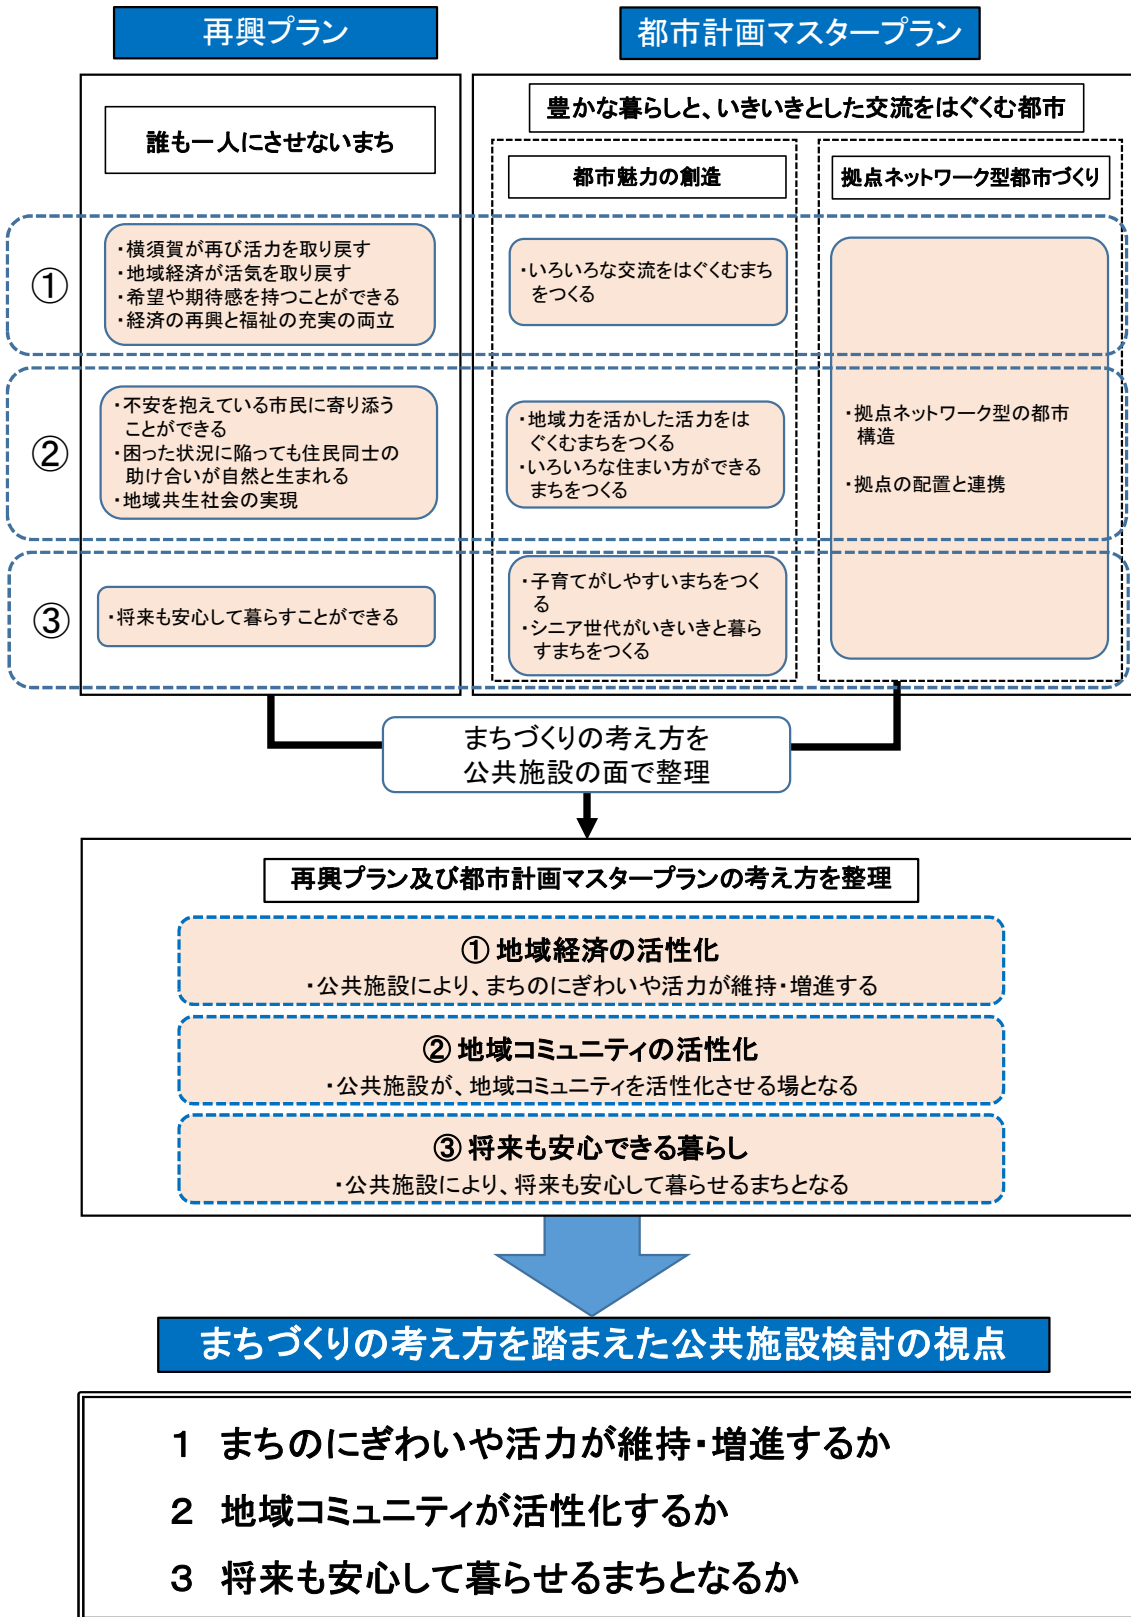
再興プラン

都市計画マスタープラン

誰も一人にさせないまち

豊かな暮らしと、いきいきとした交流をはぐくむ都市

都市魅力の創造

拠点ネットワーク型都市づくり

①

・横須賀が再び活力を取り戻す
・地域経済が活気を取り戻す
・希望や期待感を持つことができる
・経済の再興と福祉の充実の両立

・いろいろな交流をはぐくむまちをつくる

②

・不安を抱えている市民に寄り添うことができる
・困った状況に陥っても住民同士の助け合いが自然と生まれる
・地域共生社会の実現

・地域力を活かした活力をはぐくむまちをつくる
・いろいろな住まい方ができるまちをつくる

・拠点ネットワーク型の都市構造

・拠点の配置と連携

③

・将来も安心して暮らすことができる

・子育てがしやすいまちをつくる
・シニア世代がいきいきと暮らすまちをつくる

まちづくりの考え方を
公共施設の面で整理

再興プラン及び都市計画マスタープランの考え方を整理

① 地域経済の活性化
・公共施設により、まちのにぎわいや活力が維持・増進する

② 地域コミュニティの活性化
・公共施設が、地域コミュニティを活性化させる場となる

③ 将来も安心できる暮らし
・公共施設により、将来も安心して暮らせるまちとなる

まちづくりの考え方を踏まえた公共施設検討の視点

1　まちのにぎわいや活力が維持・増進するか

2　地域コミュニティが活性化するか

3　将来も安心して暮らせるまちとなるか